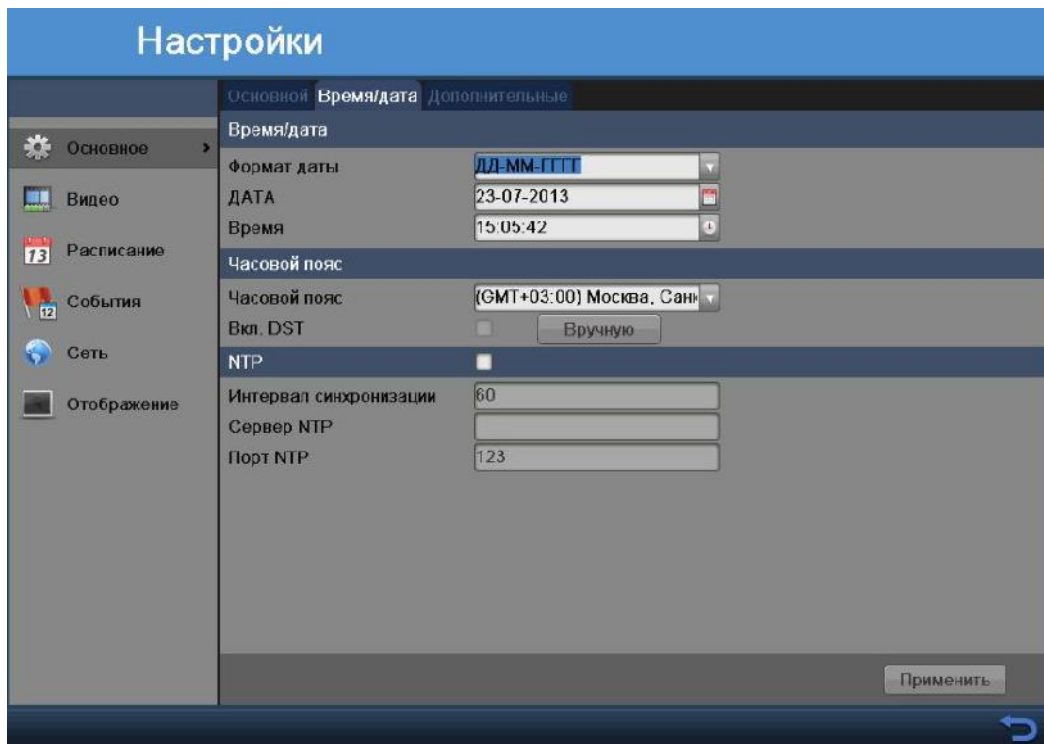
Настройки

Основное
Видео
13 Расписание
12 События
Сеть
Отображение

Основной Время/дата Дополнительные

Время/дата
Формат даты ДД-ММ-ГГГГ
ДАТА 23-07-2013
Время 15:05:42

Часовой пояс
Часовой пояс (GMT+03:00) Москва, Сан
Вкл. DST Вручную

NTP
Интервал синхронизации 60
Сервер NTP
Порт NTP 123

Применить